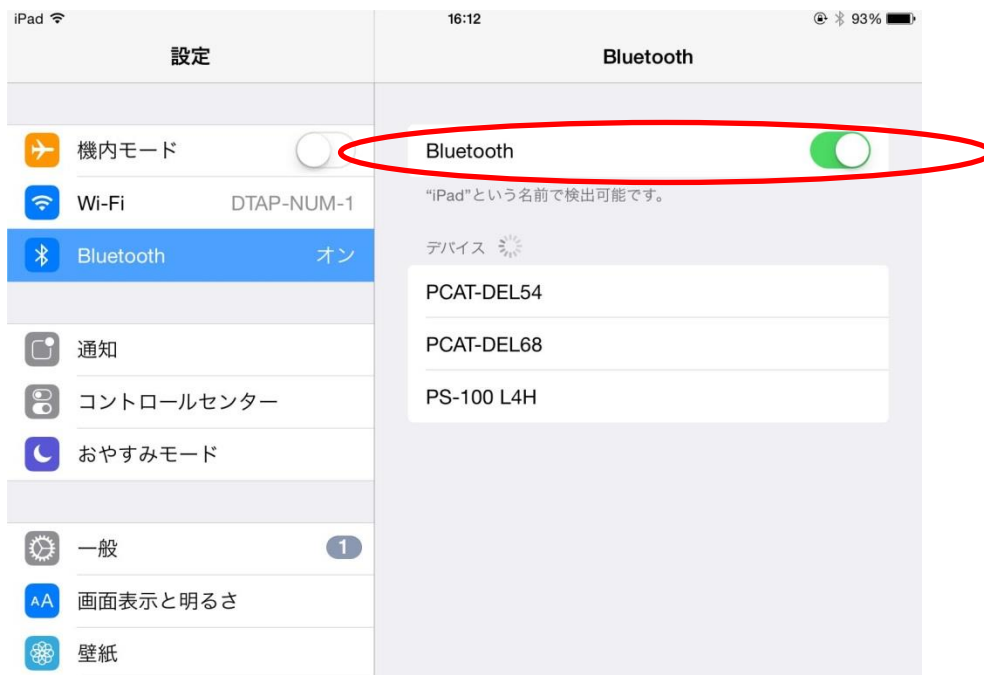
iPad 16:12 93%

設定

機内モード

Wi-Fi DTAP-NUM-1

Bluetooth オン

通知

コントロールセンター

おやすみモード

一般 1

画面表示と明るさ

壁紙

Bluetooth

Bluetooth

"iPad"という名前で検出可能です。

デバイス

PCAT-DEL54

PCAT-DEL68

PS-100 L4H